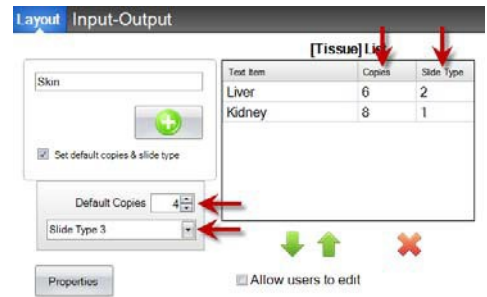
Layout Input-Output

[Tissue] Lis

Skin

Set default copies & slide type

| Text Item | Copies | Slide Type |
|---|---|---|
| Liver | 6 | 2 |
| Kidney | 8 | 1 |

Default Copies 4

Slide Type 3

Properties

Allow users to edit